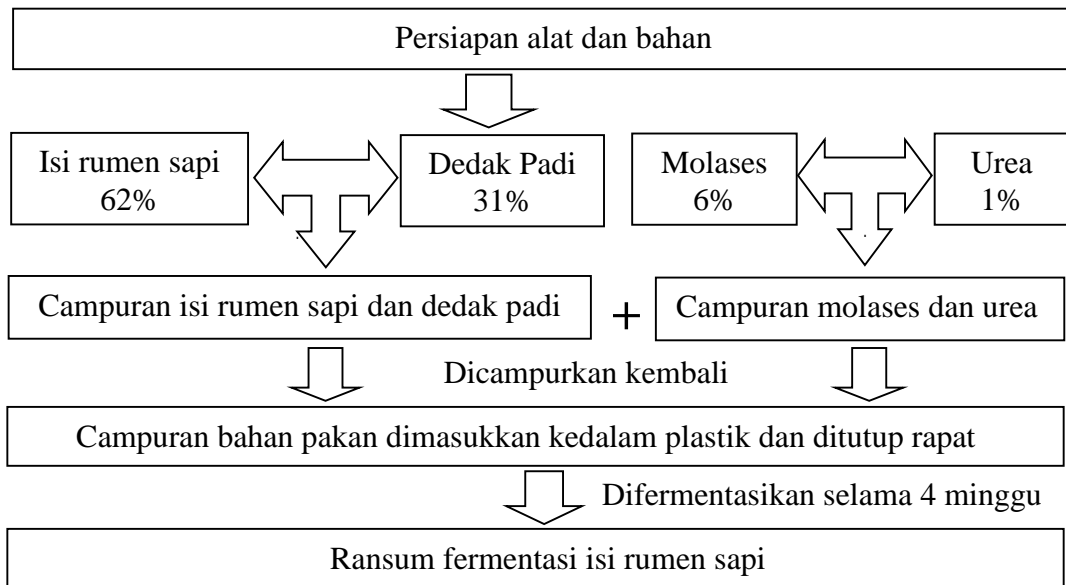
Persiapan alat dan bahan

Isi rumen sapi
62%

Dedak Padi
31%

Molases
6%

Urea
1%

Campuran isi rumen sapi dan dedak padi

+

Campuran molases dan urea

Dicampurkan kembali

Campuran bahan pakan dimasukkan kedalam plastik dan ditutup rapat

Difermentasikan selama 4 minggu

Ransum fermentasi isi rumen sapi